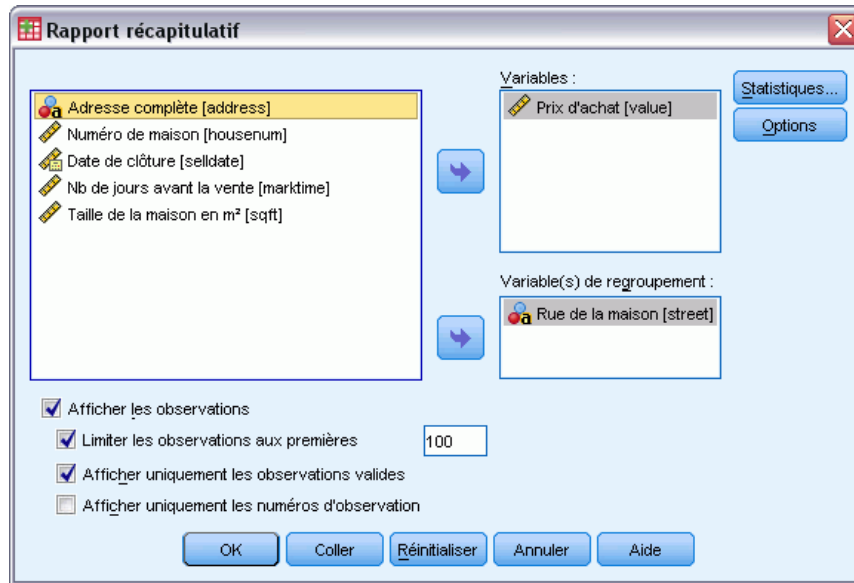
Rapport récapitulatif

Adresse complète [address]
Numéro de maison [housenum]
Date de clôture [selldate]
Nb de jours avant la vente [marktime]
Taille de la maison en m² [sqft]

Variables :
Prix d'achat [value]

Statistiques...
Options

Variable(s) de regroupement :
Rue de la maison [street]

Afficher les observations
Limiter les observations aux premières 100
Afficher uniquement les observations valides
Afficher uniquement les numéros d'observation

OK
Coller
Réinitialiser
Annuler
Aide